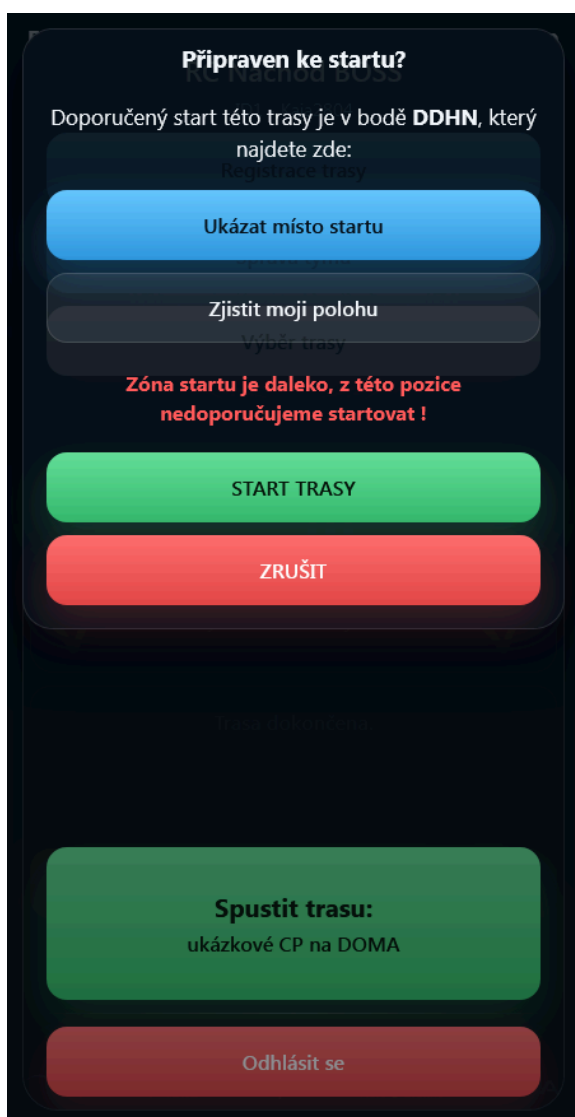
Připraven ke startu?

Doporučený start této trasy je v bodě **DDHN**, který najdete zde:

Ukázat místo startu

Zjistit moji polohu

Zóna startu je daleko, z této pozice nedoporučujeme startovat !

START TRASY

ZRUŠIT

Trasa dokončena

Spustit trasu:
ukázkové CP na DOMA

Odhlásit se